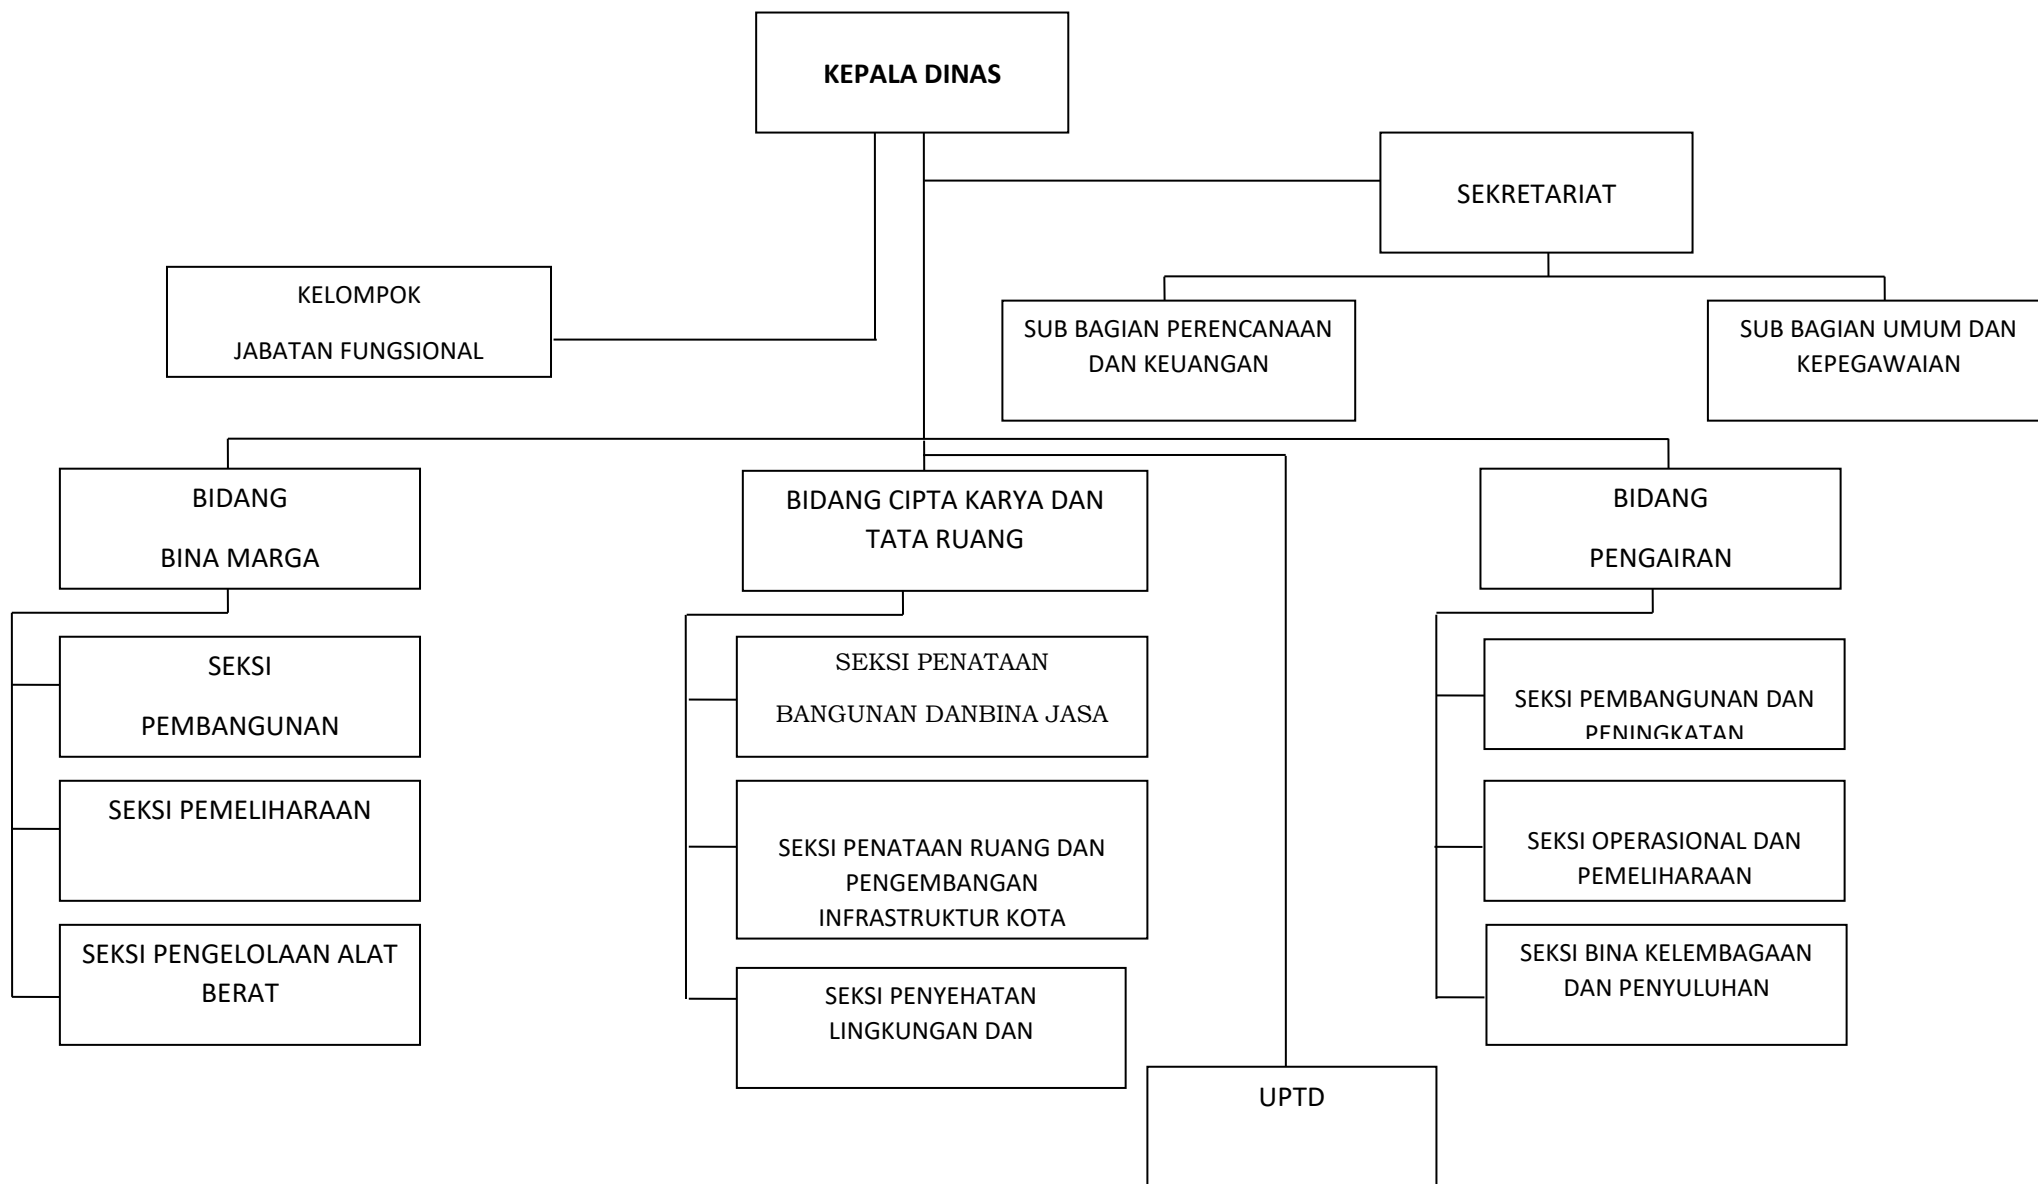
KEPALA DINAS

SEKRETARIAT

KELOMPOK

JABATAN FUNGSIONAL

SUB BAGIAN PERENCANAAN DAN KEUANGAN

SUB BAGIAN UMUM DAN KEPEGAWAIAN

BIDANG

BINA MARGA

BIDANG CIPTA KARYA DAN TATA RUANG

BIDANG

PENGAIRAN

SEKSI

PEMBANGUNAN

SEKSI PEMELIHARAAN

SEKSI PENGELOLAAN ALAT BERAT

SEKSI PENATAAN

BANGUNAN DANBINA JASA

SEKSI PENATAAN RUANG DAN PENGEMBANGAN INFRASTRUKTUR KOTA

SEKSI PENYEHATAN LINGKUNGAN DAN

SEKSI PEMBANGUNAN DAN PENINGKATAN

SEKSI OPERASIONAL DAN PEMELIHARAAN

SEKSI BINA KELEMBAGAAN DAN PENYULUHAN

UPTD